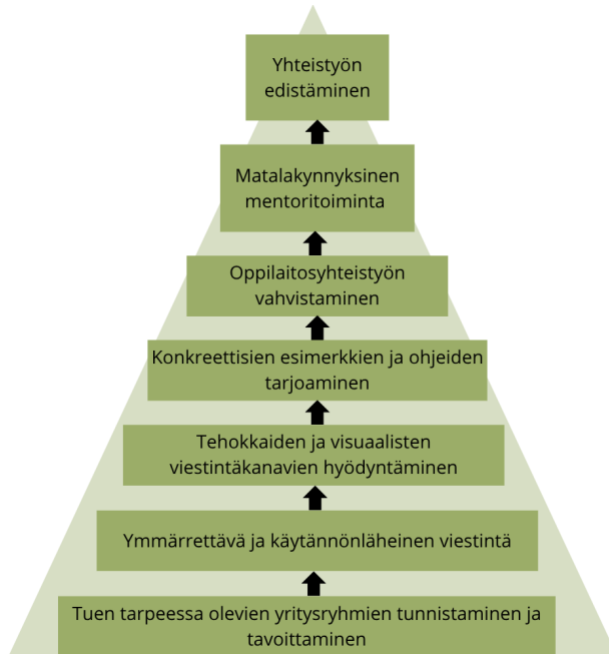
Yhteistyön edistäminen

Matalakynnyksinen mentoritoiminta

Oppilaitosyhteistyön vahvistaminen

Konkreettisien esimerkkien ja ohjeiden tarjoaminen

Tehokkaiden ja visuaalisten viestintäkanavien hyödyntäminen

Ymmärrettävä ja käytännönläheinen viestintä

Tuen tarpeessa olevien yritysryhmien tunnistaminen ja tavoittaminen